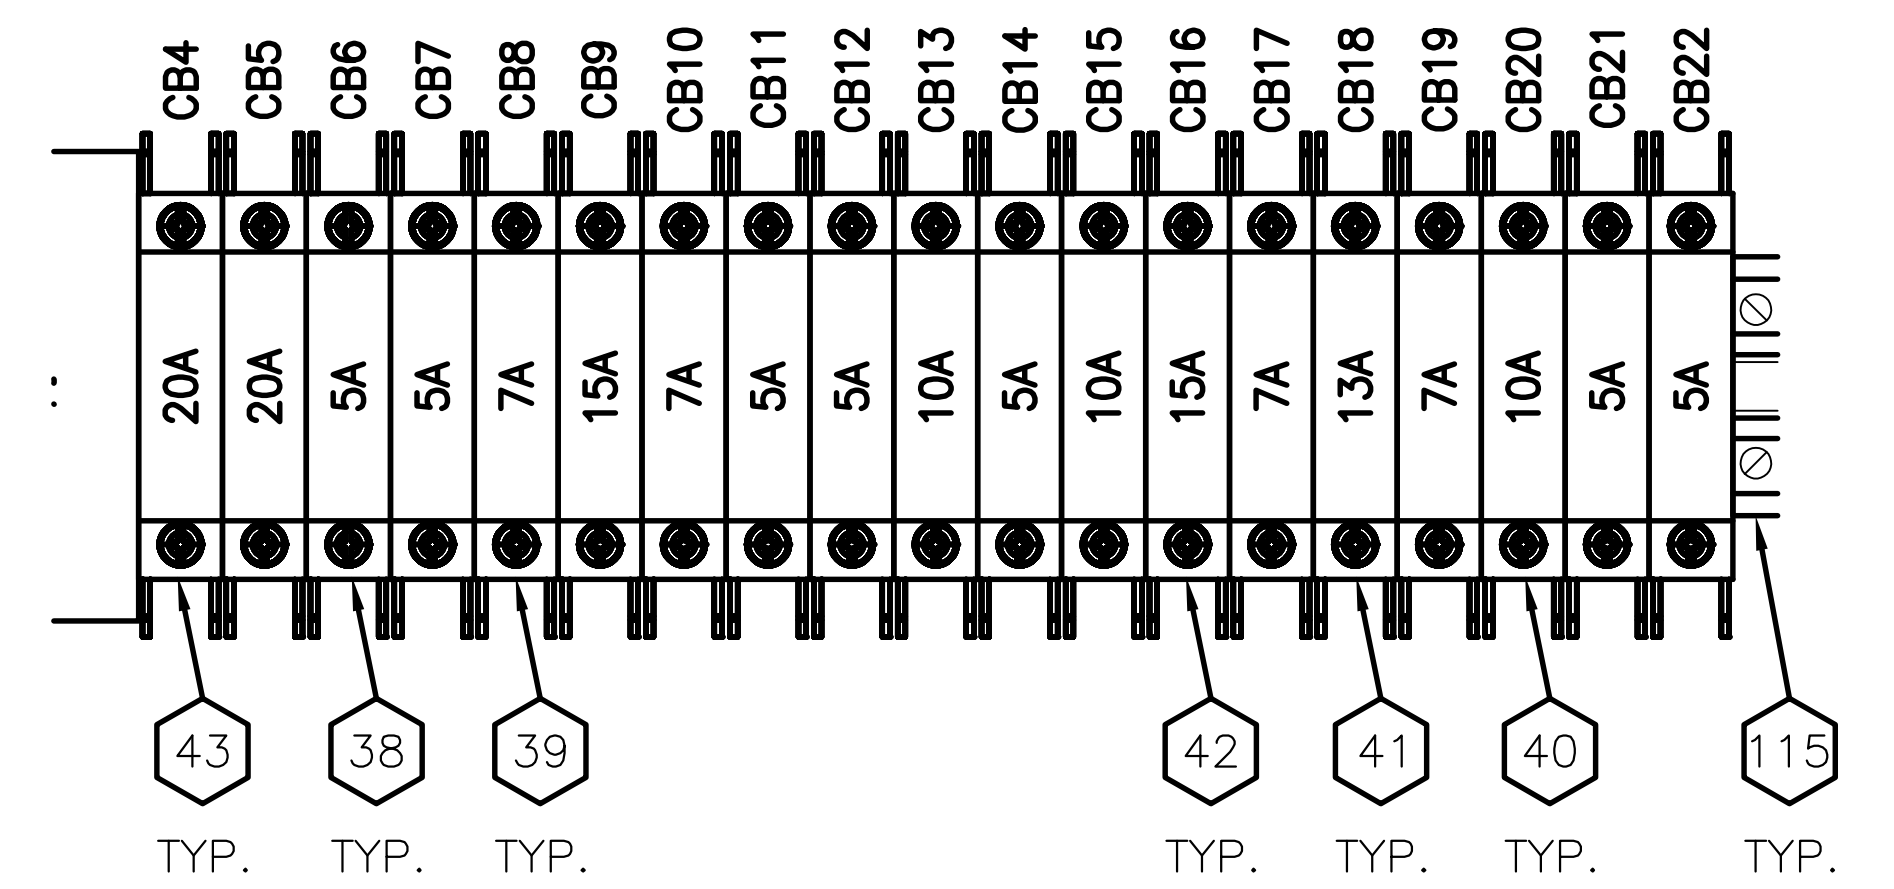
CB4 CB5 CB6 CB7 CB8 CB9 CB10 CB11 CB12 CB13 CB14 CB15 CB16 CB17 CB18 CB19 CB20 CB21 CB22

20A 20A 5A 5A 7A 15A 7A 5A 5A 10A 5A 10A 15A 7A 13A 7A 10A 5A 5A

43 TYP.
38 TYP.
39 TYP.
42 TYP.
41 TYP.
40 TYP.
115 TYP.